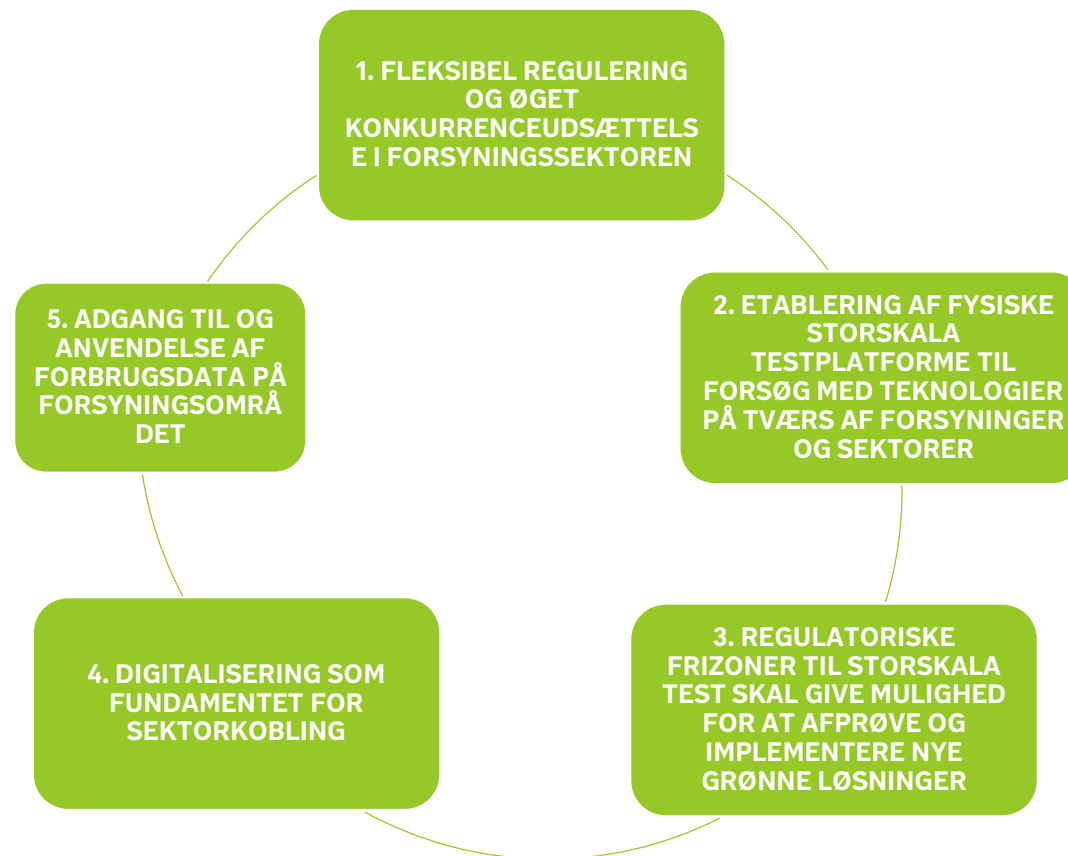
1. FLEKSIBEL REGULERING OG ØGET KONKURRENCEUDSÆTTELSE I FORSYNINGSSEKTOREN

2. ETABLERING AF FYSISKE STORSKALA TESTPLATFORME TIL FORSØG MED TEKNOLOGIER PÅ TVÆRS AF FORSYNINGER OG SEKTORER

3. REGULATORISKE FRIZONER TIL STORSKALA TEST SKAL GIVE MULIGHED FOR AT AFPRØVE OG IMPLEMENTERE NYE GRØNNE LØSNINGER

4. DIGITALISERING SOM FUNDAMENTET FOR SEKTORKOBLING

5. ADGANG TIL OG ANVENDELSE AF FORBRUGSDATA PÅ FORSYNINGSOMRÅDET